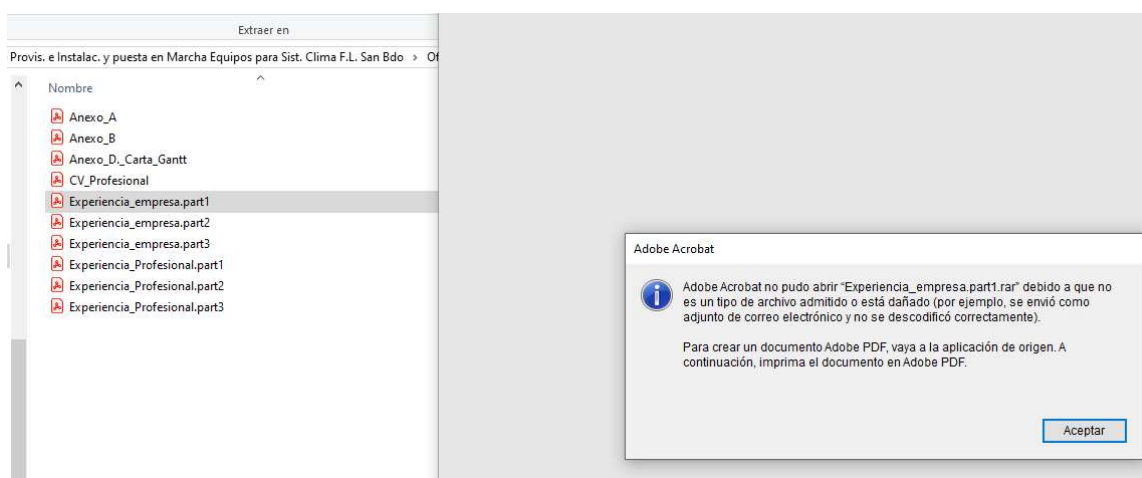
Extraer en

Provis. e Instalac. y puesta en Marcha Equipos para Sist. Clima F.L. San Bdo › Of

Nombre

Anexo_A
Anexo_B
Anexo_D._Carta_Gantt
CV_Profesional
Experiencia_empresa.part1
Experiencia_empresa.part2
Experiencia_empresa.part3
Experiencia_Profesional.part1
Experiencia_Profesional.part2
Experiencia_Profesional.part3

Adobe Acrobat

Adobe Acrobat no pudo abrir "Experiencia_empresa.part1.rar" debido a que no es un tipo de archivo admitido o está dañado (por ejemplo, se envió como adjunto de correo electrónico y no se descodificó correctamente).

Para crear un documento Adobe PDF, vaya a la aplicación de origen. A continuación, imprima el documento en Adobe PDF.

Aceptar